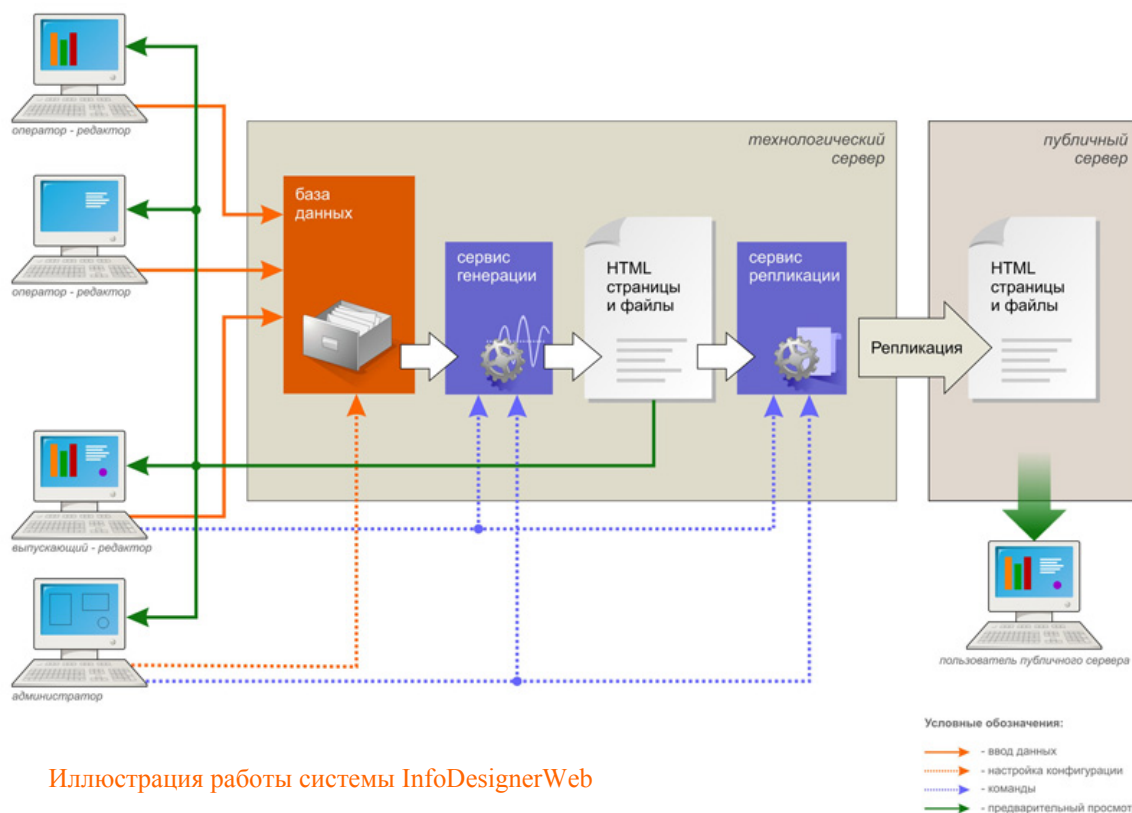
оператор - редактор

оператор - редактор

выпускающий - редактор

администратор

технологический сервер

база данных

сервис генерации

HTML страницы и файлы

сервис репликации

Репликация

публичный сервер

HTML страницы и файлы

пользователь публичного сервера

Условные обозначения:

- ввод данных
- настройка конфигурации
- команды
- предварительный просмот

Иллюстрация работы системы InfoDesignerWeb